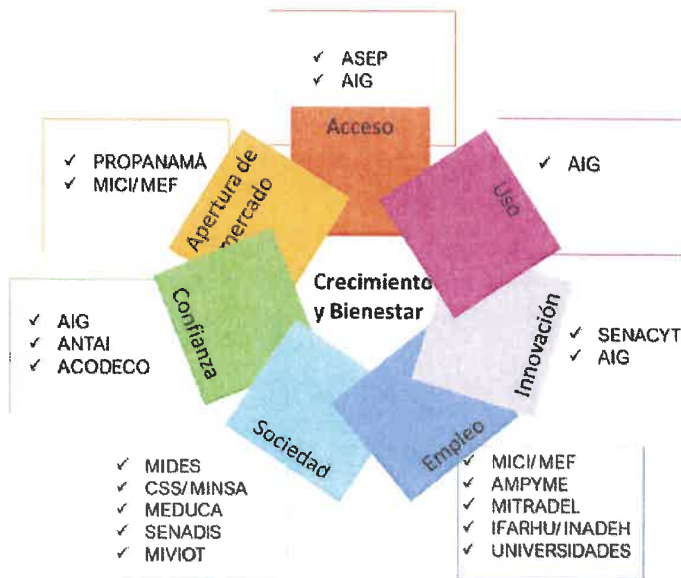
✓ ASEP
✓ AIG

Acceso

✓ PROPANAMÁ
✓ MICI/MEF

Apertura de mercado

✓ AIG

Uso

Crecimiento y Bienestar

✓ AIG
✓ ANTAI
✓ ACODECO

Confianza

✓ SENACYT
✓ AIG

Innovación

Sociedad

Empleo

✓ MIDES
✓ CSS/MINSA
✓ MEDUCA
✓ SENADIS
✓ MIVIOT

✓ MICI/MEF
✓ AMPYME
✓ MITRADEL
✓ IFARHU/INADEH
✓ UNIVERSIDADES